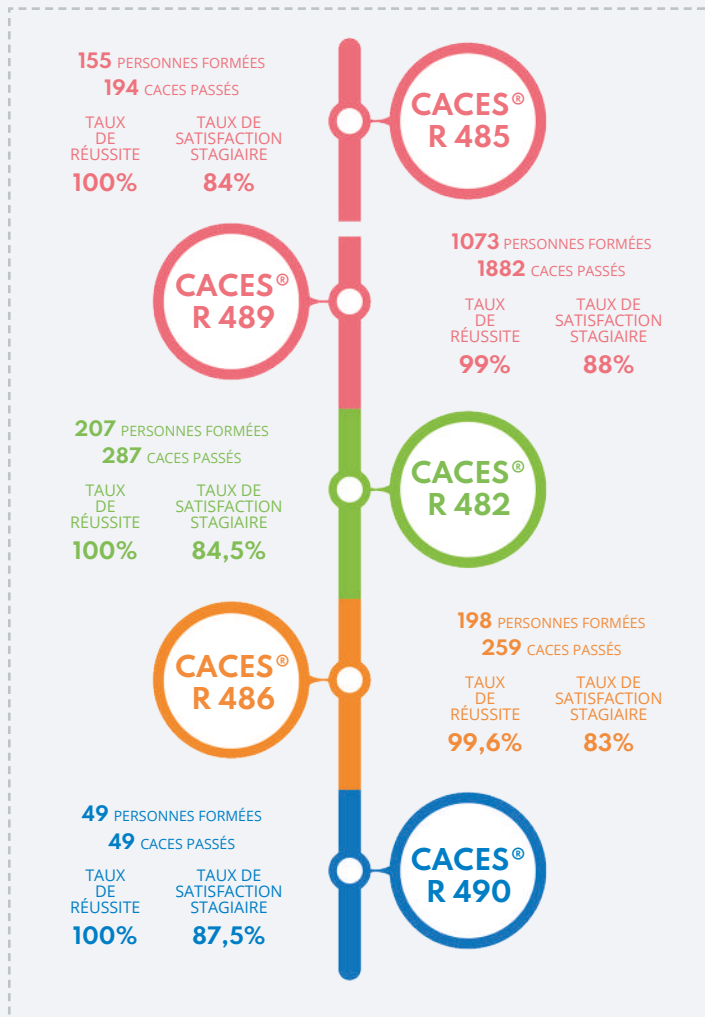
155 PERSONNES FORMÉES
194 CACES PASSÉS

TAUX DE RÉUSSITE
100%

TAUX DE SATISFACTION STAGIAIRE
84%

CACES® R 485

CACES® R 489

1073 PERSONNES FORMÉES
1882 CACES PASSÉS

TAUX DE RÉUSSITE
99%

TAUX DE SATISFACTION STAGIAIRE
88%

207 PERSONNES FORMÉES
287 CACES PASSÉS

TAUX DE RÉUSSITE
100%

TAUX DE SATISFACTION STAGIAIRE
84,5%

CACES® R 482

CACES® R 486

198 PERSONNES FORMÉES
259 CACES PASSÉS

TAUX DE RÉUSSITE
99,6%

TAUX DE SATISFACTION STAGIAIRE
83%

49 PERSONNES FORMÉES
49 CACES PASSÉS

TAUX DE RÉUSSITE
100%

TAUX DE SATISFACTION STAGIAIRE
87,5%

CACES® R 490